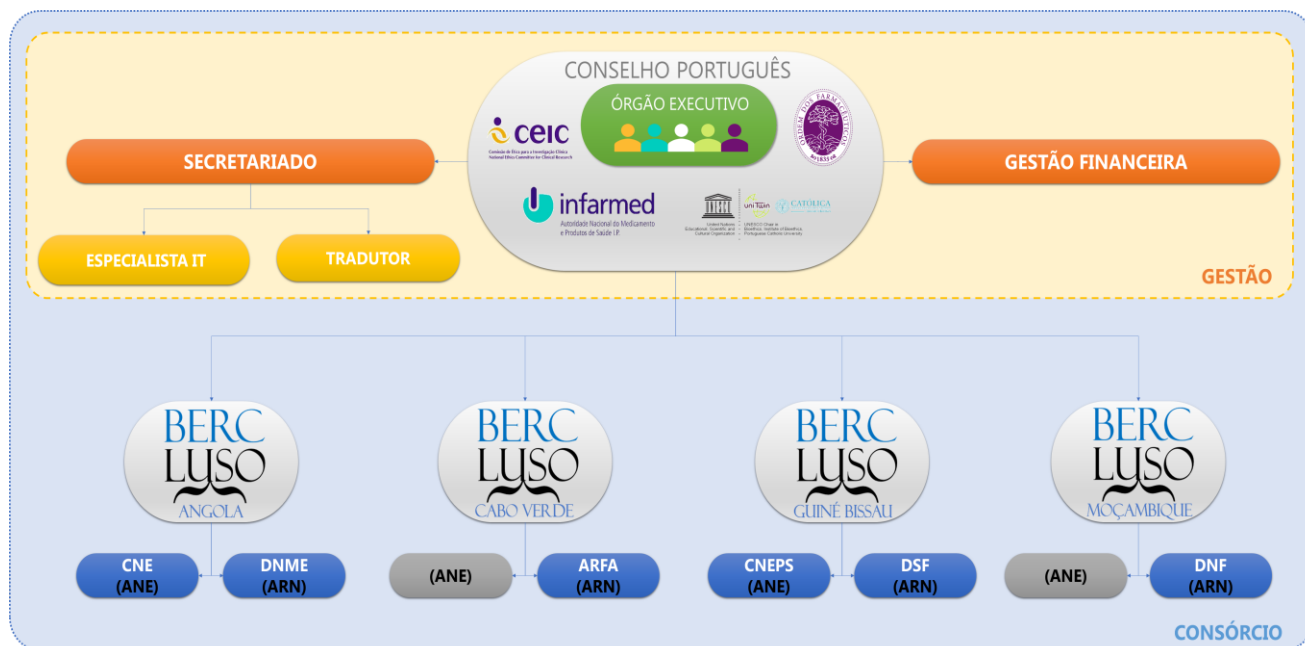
CONSELHO PORTUGUÊS

ÓRGÃO EXECUTIVO

ceic
Comissão de Ética para a Investigação Clínica
National Ethics Committee for Clinical Research

ORDEM DOS FARMACÊUTICOS

infarmed
Autoridade Nacional do Medicamento e Produtos de Saúde I.P.

United Nations Educational, Scientific and Cultural Organization

UNESCO Chair in Bioethics · Instituto de Bioética · Portuguese Catholic University

unitwin

CATÓLICA

SECRETARIADO

GESTÃO FINANCEIRA

ESPECIALISTA IT

TRADUTOR

GESTÃO

BERC LUSO ANGOLA

BERC LUSO CABO VERDE

BERC LUSO GUINÉ BISSAU

BERC LUSO MOÇAMBIQUE

CNE (ANE)

DNME (ARN)

(ANE)

ARFA (ARN)

CNEPS (ANE)

DSF (ARN)

(ANE)

DNF (ARN)

CONSÓRCIO